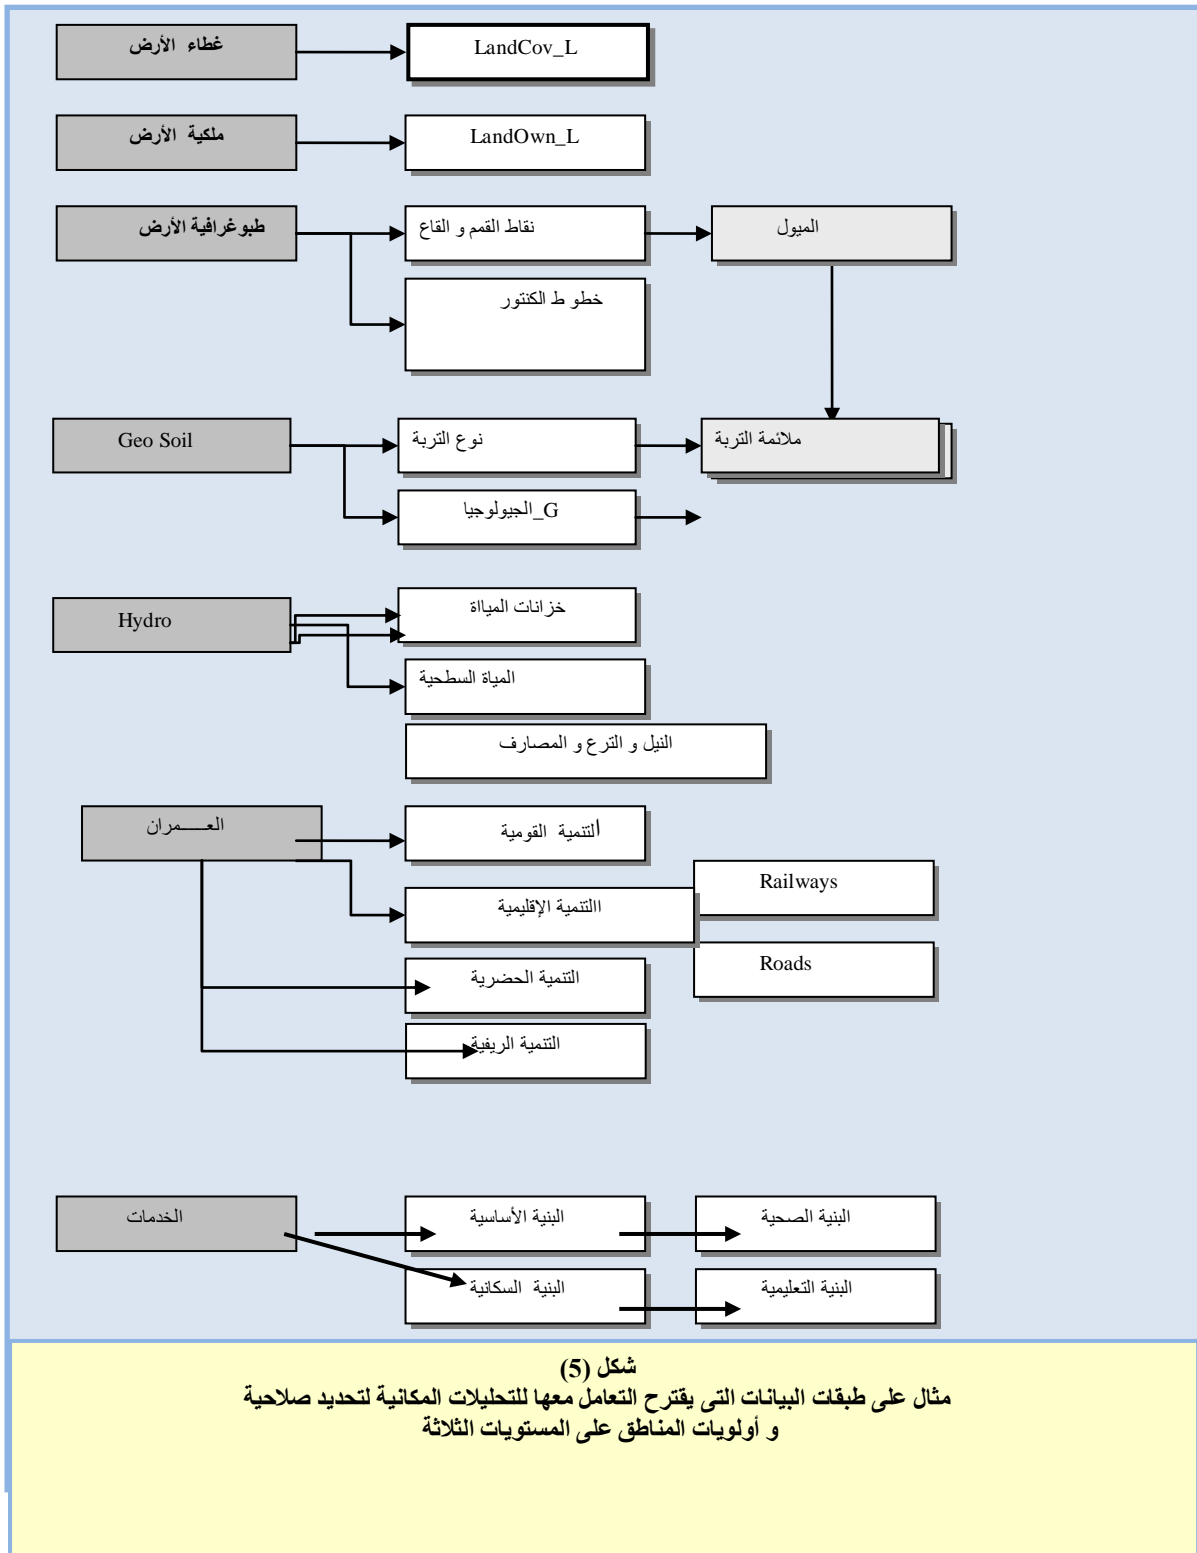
غطاء الأرض

LandCov_L

ملكية الأرض

LandOwn_L

طبوغرافية الأرض

نقاط القمم و القاع

الميول

خطو ط الكنتور

Geo Soil

نوع التربة

ملائمة التربة

G_الجيولوجيا

Hydro

خزانات المياة

المياة السطحية

النيل و الترع و المصارف

العـــــمران

أالتنمية القومية

Railways

االتنمية الإقليمية

Roads

التنمية الحضرية

التنمية الريفية

الخدمات

البنية الأساسية

البنية الصحية

البنية السكانية

البنية التعليمية

شكل (5)
مثال على طبقات البيانات التى يقترح التعامل معها للتحليلات المكانية لتحديد صلاحية و أولويات المناطق على المستويات الثلاثة